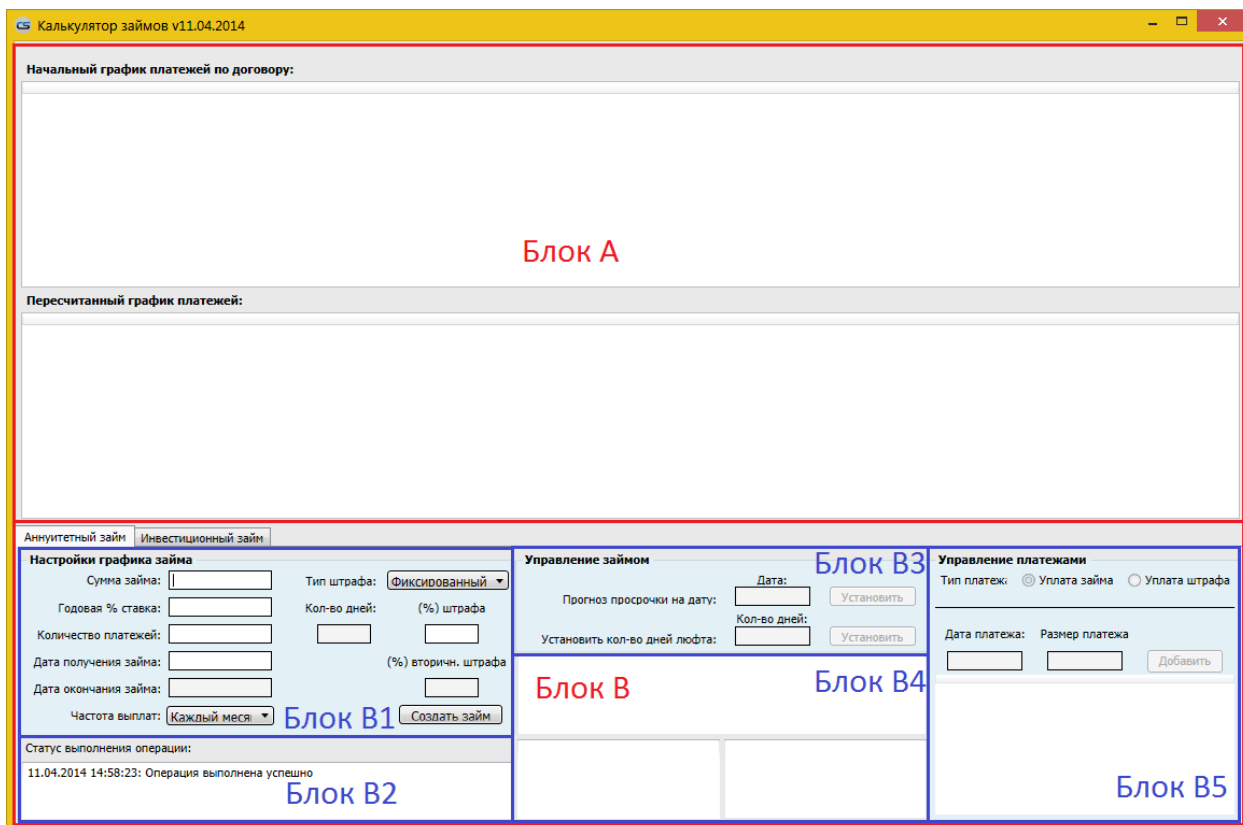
Калькулятор займов v11.04.2014

Начальный график платежей по договору:

Блок А

Пересчитанный график платежей:

Аннуитетный займ
Инвестиционный займ

Настройки графика займа
Сумма займа:
Тип штрафа: Фиксированный
Годовая % ставка:
Кол-во дней:
(%) штрафа
Количество платежей:
Дата получения займа:
(%) вторичн. штрафа
Дата окончания займа:
Частота выплат: Каждый меся
Создать займ
Блок В1

Статус выполнения операции:
11.04.2014 14:58:23: Операция выполнена успешно
Блок В2

Управление займом
Блок В3
Дата:
Прогноз просрочки на дату:
Установить
Кол-во дней:
Установить кол-во дней люфта:
Установить

Блок В
Блок В4

Управление платежами
Тип платежа
Уплата займа
Уплата штрафа
Дата платежа:
Размер платежа
Добавить

Блок В5